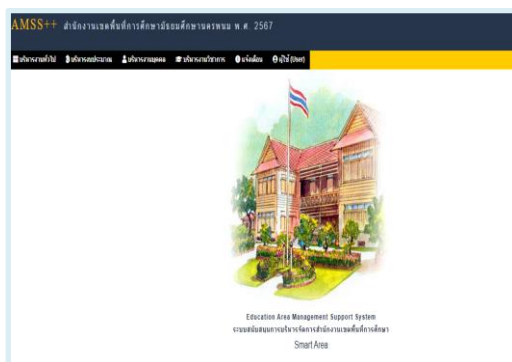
AMSS++ สำนักงานเขตพื้นที่การศึกษามัธยมศึกษานครพนม พ.ศ. 2567

บริหารงานทั่วไป บริหารงบประมาณ บริหารงานบุคคล บริหารงานวิชาการ แจ้งเตือน ผู้ใช้ (User)

Education Area Management Support System
ระบบสนับสนุนการบริหารจัดการสำนักงานเขตพื้นที่การศึกษา
Smart Area